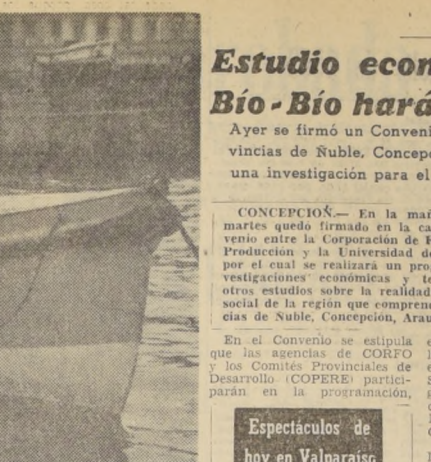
Estudio econ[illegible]
Bío-Bío hará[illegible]

Ayer se firmó un Conveni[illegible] vincias de Ñuble, Concep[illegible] una investigación para el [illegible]

CONCEPCIOŃ.— En la ma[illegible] martes quedó firmado en la ca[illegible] venio entre la Corporación de F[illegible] Producción y la Universidad d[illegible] por el cual se realizará un pro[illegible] vestigaciones económicas y t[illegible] otros estudios sobre la realidad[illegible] social de la región que compren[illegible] cias de Ñuble, Concepción, Arau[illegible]

En el Convenio se estipula que las agencias de CORFO y los Comités Provinciales de Desarrollo (COPERE) participarán en la programación, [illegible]

Espectáculos de hoy en Valparaíso